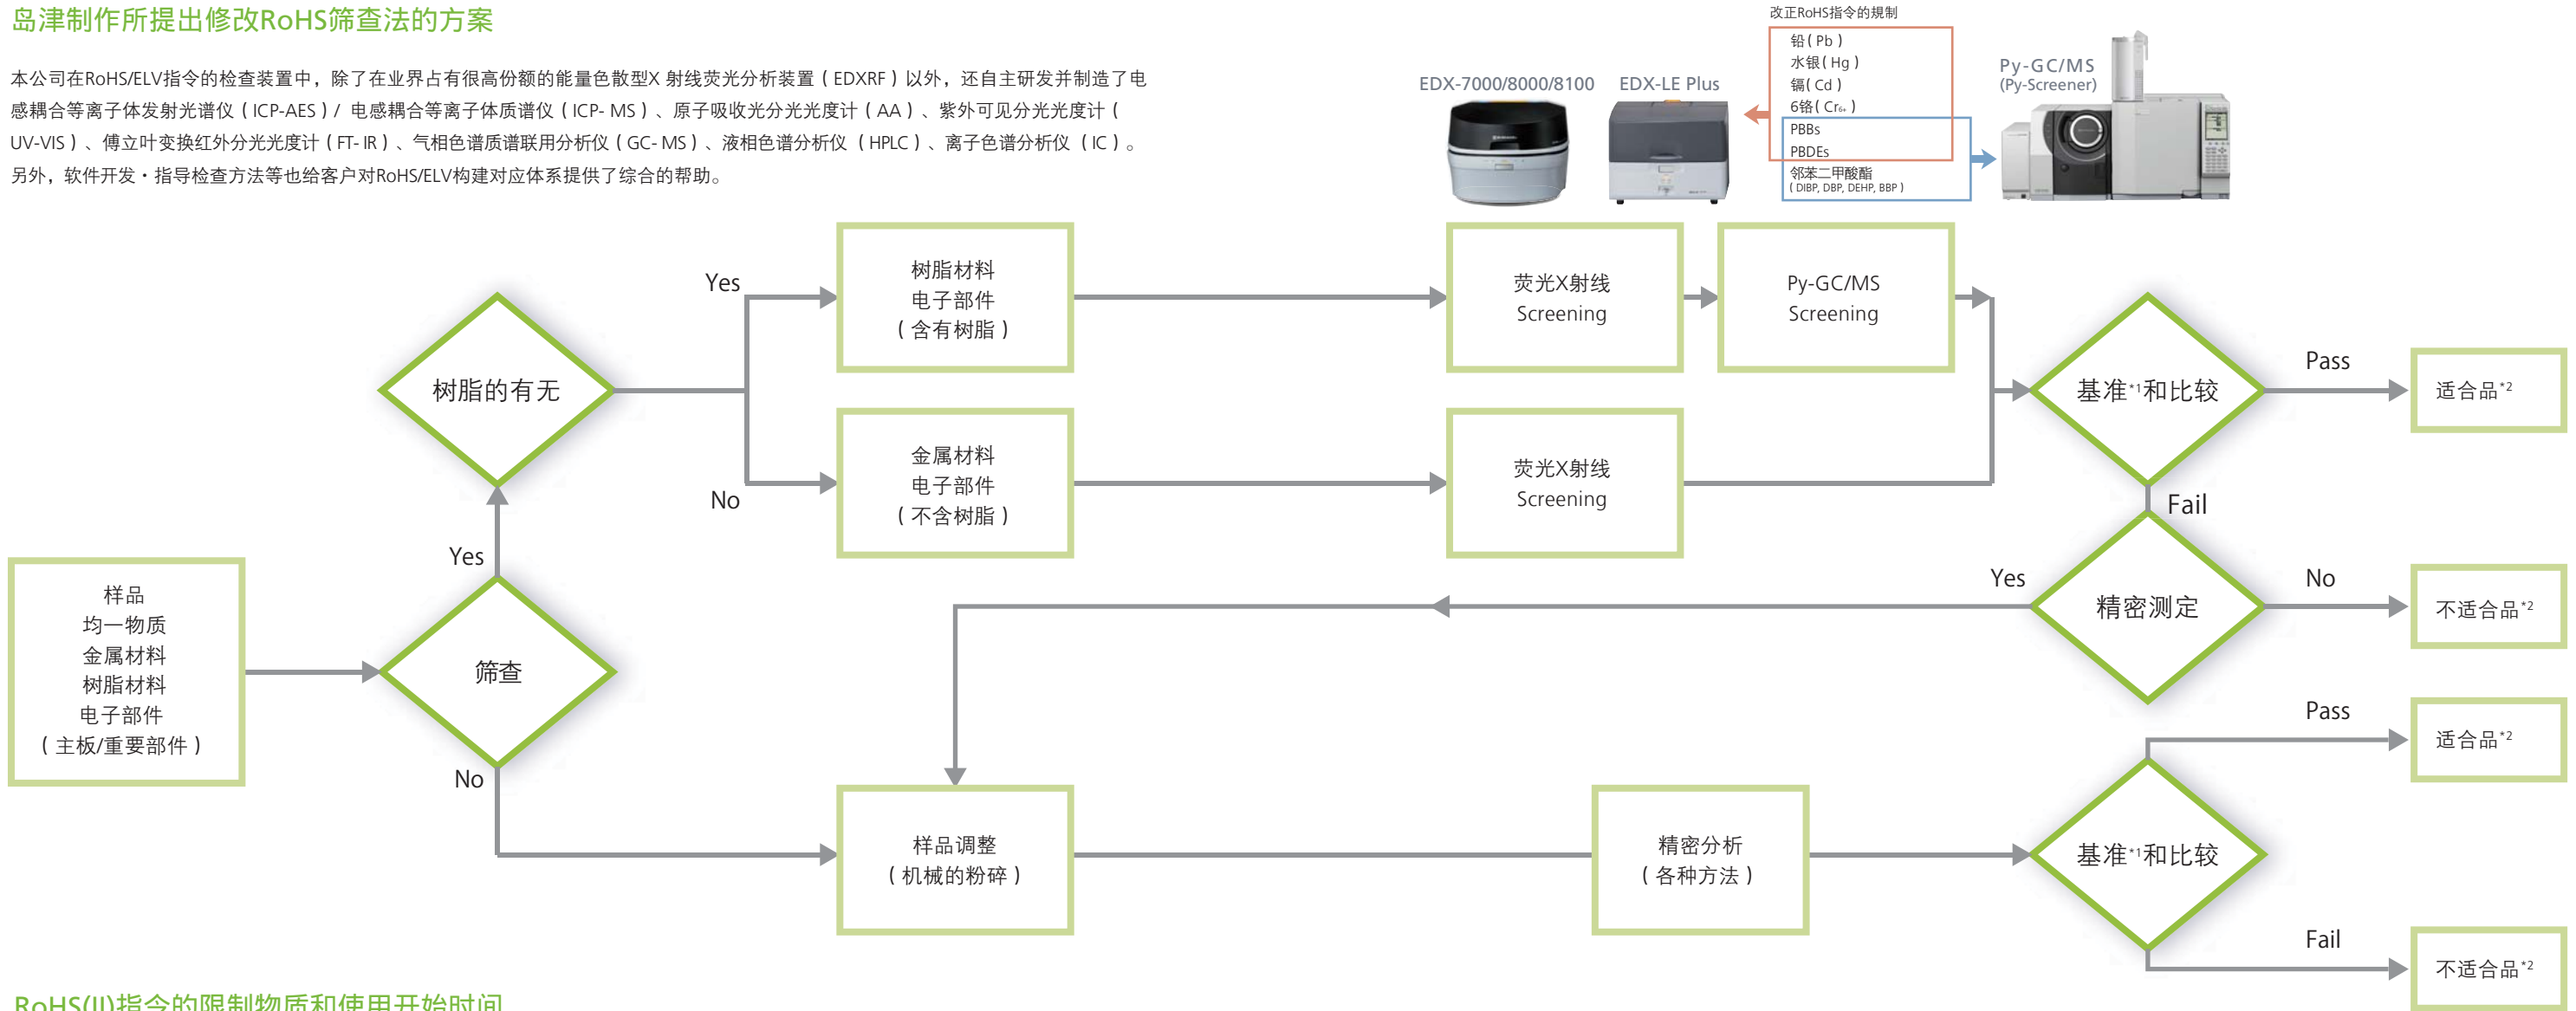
岛津制作所提出修改RoHS筛查法的方案

本公司在RoHS/ELV指令的检查装置中，除了在业界占有很高份额的能量色散型X 射线荧光分析装置（EDXRF）以外，还自主研发并制造了电感耦合等离子体发射光谱仪（ICP-AES）/ 电感耦合等离子体质谱仪（ICP- MS）、原子吸收光分光光度计（AA）、紫外可见分光光度计（UV-VIS）、傅立叶变换红外分光光度计（FT- IR）、气相色谱质谱联用分析仪（GC- MS）、液相色谱分析仪（HPLC）、离子色谱分析仪（IC）。另外，软件开发・指导检查方法等也给客户对RoHS/ELV构建对应体系提供了综合的帮助。

EDX-7000/8000/8100

EDX-LE Plus

改正RoHS指令的规制

铅(Pb)
水银(Hg)
镉(Cd)
6铬($Cr_{6+}$)
PBBs
PBDEs
邻苯二甲酸酯
(DIBP, DBP, DEHP, BBP)

Py-GC/MS
(Py-Screener)

样品
均一物质
金属材料
树脂材料
电子部件
(主板/重要部件)

筛查

Yes

No

树脂的有无

Yes

No

树脂材料
电子部件
(含有树脂)

金属材料
电子部件
(不含树脂)

荧光X射线
Screening

Py-GC/MS
Screening

荧光X射线
Screening

基准$^{*1}$和比较

Pass

适合品$^{*2}$

Fail

精密测定

Yes

No

不适合品$^{*2}$

样品调整
(机械的粉碎)

精密分析
(各种方法)

基准$^{*1}$和比较

Pass

适合品$^{*2}$

Fail

不适合品$^{*2}$

RoHS(II)指令的限制物质和使用开始时间